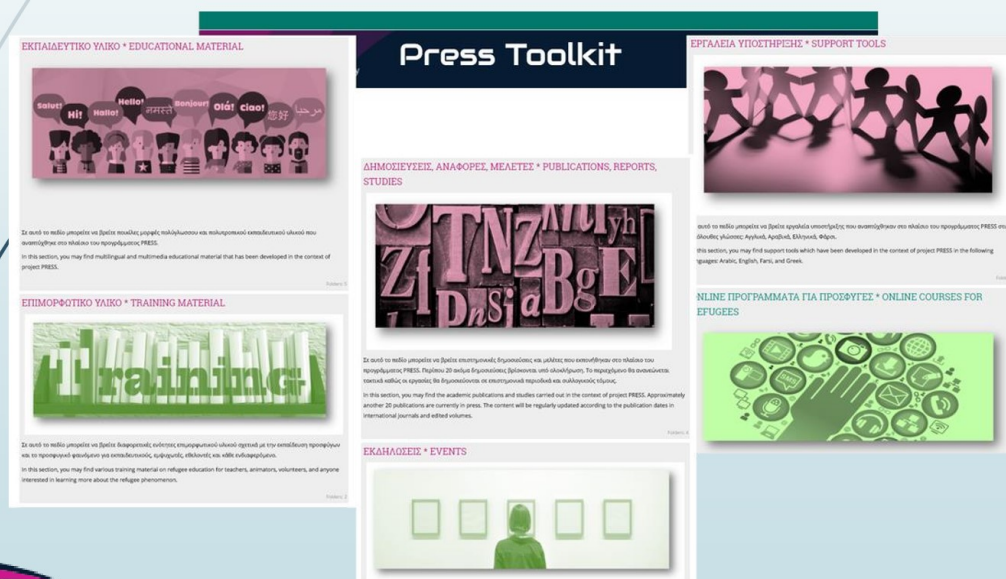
Press Toolkit

ΕΚΠΑΙΔΕΥΤΙΚΟ ΥΛΙΚΟ * EDUCATIONAL MATERIAL

Salut! Hi! Hallo! Hello! नमस्ते Bonjour! Olá! Ciao! مرحبا 您好

Σε αυτό το πεδίο μπορείτε να βρείτε ποικίλες μορφές πολύγλωσσου και πολυμορφικού εκπαιδευτικού υλικού που αναπτύχθηκε στο πλαίσιο του προγράμματος PRESS.

In this section, you may find multilingual and multimedia educational material that has been developed in the context of project PRESS.

Folders: 5

ΕΠΙΜΟΡΦΩΤΙΚΟ ΥΛΙΚΟ * TRAINING MATERIAL

Training

Σε αυτό το πεδίο μπορείτε να βρείτε διαφορετικές ενότητες επιμορφωτικού υλικού σχετικά με την εκπαίδευση προσφύγων και το προσφυγικό φαινόμενο για εκπαιδευτικούς, εμψυχωτές, εθελοντές και κάθε ενδιαφερόμενο.

In this section, you may find various training material on refugee education for teachers, animators, volunteers, and anyone interested in learning more about the refugee phenomenon.

Folders: 2

ΔΗΜΟΣΙΕΥΣΕΙΣ, ΑΝΑΦΟΡΕΣ, ΜΕΛΕΤΕΣ * PUBLICATIONS, REPORTS, STUDIES

Σε αυτό το πεδίο μπορείτε να βρείτε επιστημονικές δημοσιεύσεις και μελέτες που εκπονήθηκαν στο πλαίσιο του προγράμματος PRESS. Περίπου 20 ακόμα δημοσιεύσεις βρίσκονται υπό ολοκλήρωση. Το περιεχόμενο θα ανανεώνεται τακτικά καθώς οι εργασίες θα δημοσιεύονται σε επιστημονικά περιοδικά και συλλογικούς τόμους.

In this section, you may find the academic publications and studies carried out in the context of project PRESS. Approximately another 20 publications are currently in press. The content will be regularly updated according to the publication dates in international journals and edited volumes.

Folders: 4

ΕΚΔΗΛΩΣΕΙΣ * EVENTS

ΕΡΓΑΛΕΙΑ ΥΠΟΣΤΗΡΙΞΗΣ * SUPPORT TOOLS

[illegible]αυτό το πεδίο μπορείτε να βρείτε εργαλεία υποστήριξης που αναπτύχθηκαν στο πλαίσιο του προγράμματος PRESS στ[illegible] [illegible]όλουθες γλώσσες: Αγγλικά, Αραβικά, Ελληνικά, Φαρσί.

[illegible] this section, you may find support tools which have been developed in the context of project PRESS in the following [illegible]guages: Arabic, English, Farsi, and Greek.

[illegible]NLINE ΠΡΟΓΡΑΜΜΑΤΑ ΓΙΑ ΠΡΟΣΦΥΓΕΣ * ONLINE COURSES FOR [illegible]EFUGEES